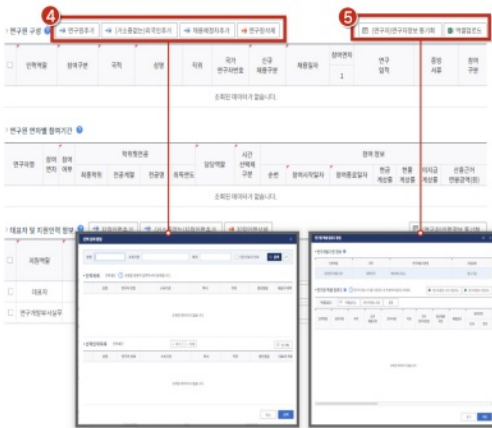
4

5

연구원 구성

연구원추가

(가)소중입는(외)국민추가

재용예정자추가

연구원삭제

[연구자]연구자정보 동기화

엑셀업로드

| 선택 | 역할 | 참여구분 | 국적 | 성명 | 직위 | 국가연구자번호 | 신규채용구분 | 채용일자 | 참여연차 1 | 연구업적 | 증빙서류 | 참여구분 |
|---|---|---|---|---|---|---|---|---|---|---|---|---|
| 조회된 데이터가 없습니다. | | | | | | | | | | | | |

연구원 연차별 참여기간

| 연구자명 | 참여연차 | 참여여부 | 학위전공 | | | | 담당역할 | 시간선택제구분 | 참여 정보 | | | | | | |
|---|---|---|---|---|---|---|---|---|---|---|---|---|---|---|---|
| | | | 최종학위 | 전공계열 | 전공명 | 학위연도 | | | 순번 | 참여시작일자 | 참여종료일자 | 현금계상률 | 현물계상률 | 미지급계상률 | 인건비현물금액(원) |

대표자 및 지원인력 정보

회원역할

대표자

연구개발비사실무

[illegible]